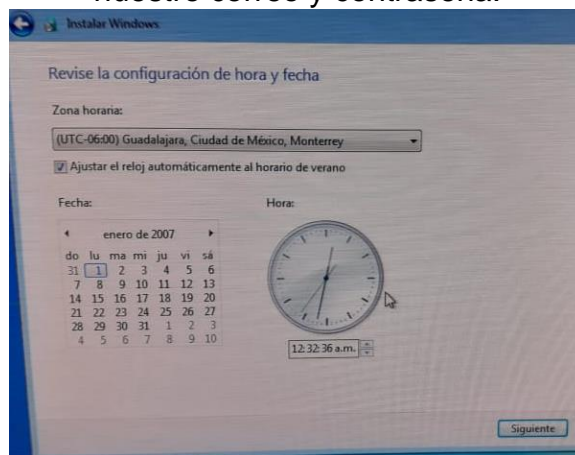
Instalar Windows

Revise la configuración de hora y fecha

Zona horaria:

(UTC-06:00) Guadalajara, Ciudad de México, Monterrey

Ajustar el reloj automáticamente al horario de verano

Fecha:

enero de 2007

| do | lu | ma | mi | ju | vi | sá |
|---|---|---|---|---|---|---|
| 31 | 1 | 2 | 3 | 4 | 5 | 6 |
| 7 | 8 | 9 | 10 | 11 | 12 | 13 |
| 14 | 15 | 16 | 17 | 18 | 19 | 20 |
| 21 | 22 | 23 | 24 | 25 | 26 | 27 |
| 28 | 29 | 30 | 31 | 1 | 2 | 3 |
| 4 | 5 | 6 | 7 | 8 | 9 | 10 |

Hora:

12:32:36 a.m.

Siguiente